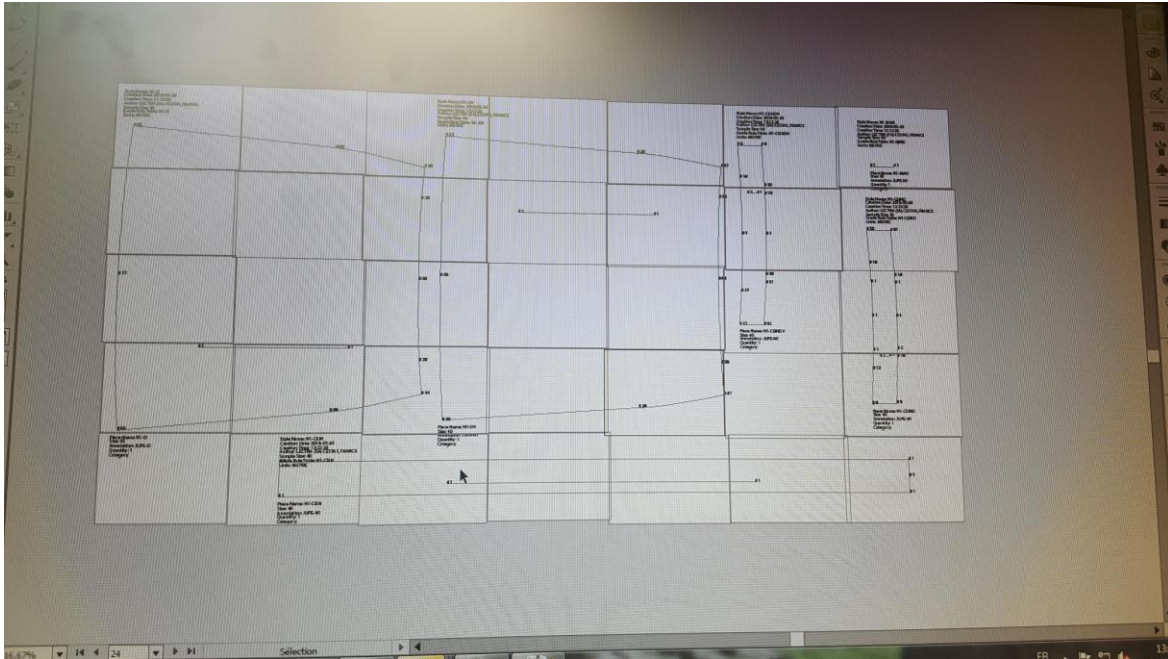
Piece Name: N1-D
Size: 40
Annotation: JUPE-D
Quantity: 1
Category:

Piece Name: N1-CEIN
Size: 40
Annotation: JUPE-N1
Quantity: 1
Category:

Piece Name: N1-DV
Size: 40
Quantity: 1
Category:

Piece Name: N1-CEINDV
Size: 40
Annotation: JUPE-N1
Quantity: 1
Category:

Piece Name: N1-CEIND
Size: 40
Annotation: JUPE-N1
Quantity: 1
Category:

16.67%
24
Sélection
FR